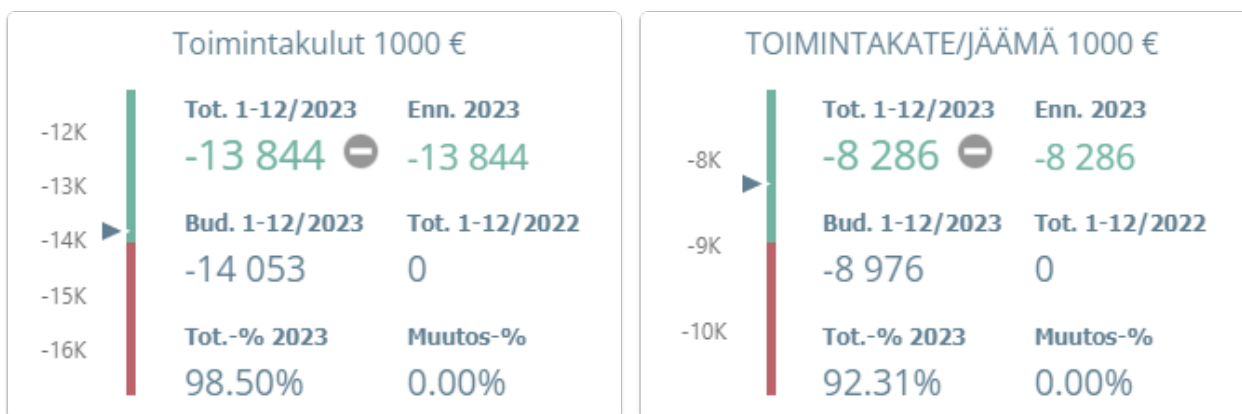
Toimintakulut 1000 €

-12K
-13K
-14K
-15K
-16K

Tot. 1-12/2023
-13 844

Enn. 2023
-13 844

Bud. 1-12/2023
-14 053

Tot. 1-12/2022
0

Tot.-% 2023
98.50%

Muutos-%
0.00%

TOIMINTAKATE/JÄÄMÄ 1000 €

-8K
-9K
-10K

Tot. 1-12/2023
-8 286

Enn. 2023
-8 286

Bud. 1-12/2023
-8 976

Tot. 1-12/2022
0

Tot.-% 2023
92.31%

Muutos-%
0.00%